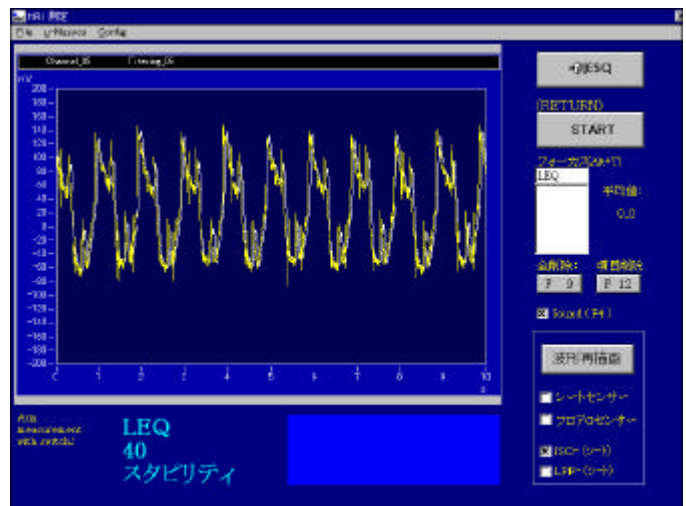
HRI 測定

File   Config

Channel_05   Filtering_05

mV

200
180
160
140
120
100
80
60
40
20
0
-20
-40
-60
-80
-100
-120
-140
-160
-180
-200

0 1 2 3 4 5 6 7 8 9 10

s

+印ESQ

(RETURN)

START

フォーカス(Alt+T)

LEQ

平均値:

0.0

全削除:

F 9

個別削除

F 12

Sound (F4)

波形再描画

シートセンサー

フロアセンサー

ISC-(シート)

LPP-(シート)

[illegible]
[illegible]
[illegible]

LEQ
40
スタビリティ